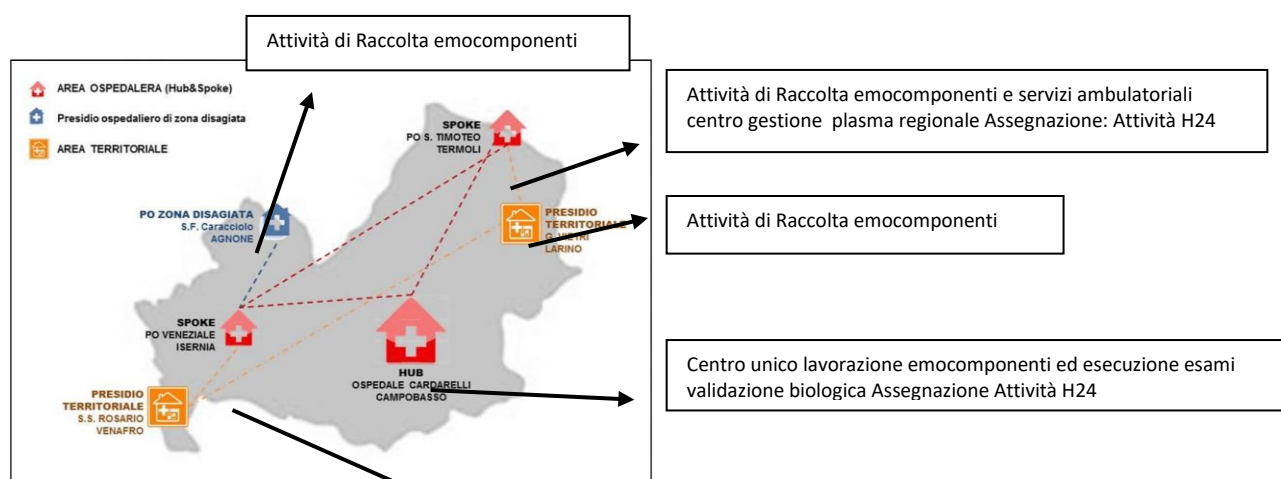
Attività di Raccolta emocomponenti

AREA OSPEDALERA (Hub&Spoke)

Presidio ospedaliero di zona disagiata

AREA TERRITORIALE

SPOKE
PO S. TIMOTEO
TERMOLI

Attività di Raccolta emocomponenti e servizi ambulatoriali centro gestione plasma regionale Assegnazione: Attività H24

PO ZONA DISAGIATA
S.F. Caracciolo
AGNONE

PRESIDIO
TERRITORIALE
G. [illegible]
LARINO

Attività di Raccolta emocomponenti

SPOKE
PO VENEZIALE
ISERNIA

HUB
OSPEDALE CARDARELLI
CAMPOBASSO

Centro unico lavorazione emocomponenti ed esecuzione esami validazione biologica Assegnazione Attività H24

PRESIDIO
TERRITORIALE
S.S. ROSARIO
VENAFRO